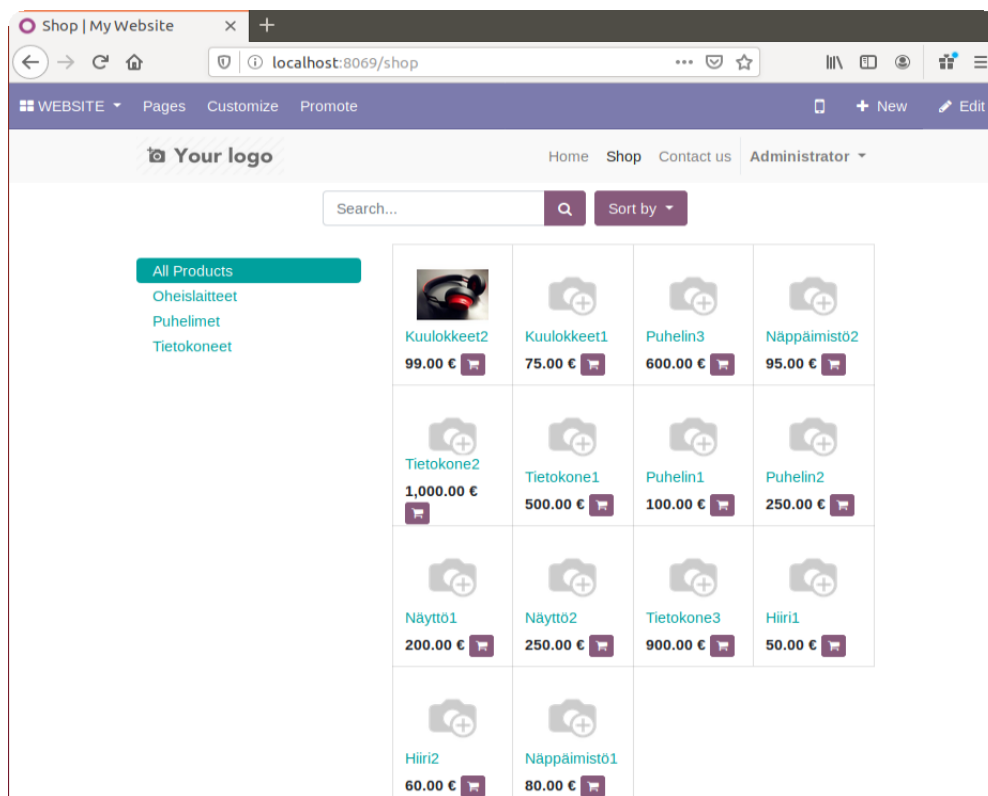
Shop | My Website ×
+
localhost:8069/shop
WEBSITE Pages Customize Promote
New
Edit
Your logo
Home Shop Contact us Administrator
Search...
Sort by

All Products
Oheislaitteet
Puhelimet
Tietokoneet

| Kuulokkeet2 99.00 € | Kuulokkeet1 75.00 € | Puhelin3 600.00 € | Näppäimistö2 95.00 € |
|---|---|---|---|
| Tietokone2 1,000.00 € | Tietokone1 500.00 € | Puhelin1 100.00 € | Puhelin2 250.00 € |
| Näyttö1 200.00 € | Näyttö2 250.00 € | Tietokone3 900.00 € | Hiiri1 50.00 € |
| Hiiri2 60.00 € | Näppäimistö1 80.00 € | | |